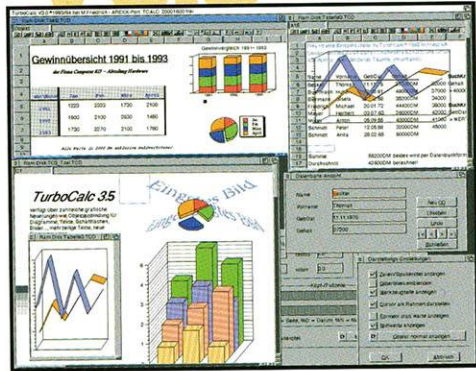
Gewinnübersicht 1991 bis 1993

der Firma Computer AG – Abteilung Hardware

Gewinnvergleich 1991 – 1993

| | Jan | Feb | März | April |
|---|---|---|---|---|
| 1991 | 1220 | 2200 | 1730 | 2100 |
| 1992 | 1900 | 2030 | 2630 | 1460 |
| 1993 | 1730 | 2270 | 2100 | 1780 |

Alle Werte in DM

TurboCalc 35

Eingefügtes Bild

Eingefügtes Bild

Name
Vorname
GebDat
Gehalt

Summe
Durchschnitt

OK
Abbrechen